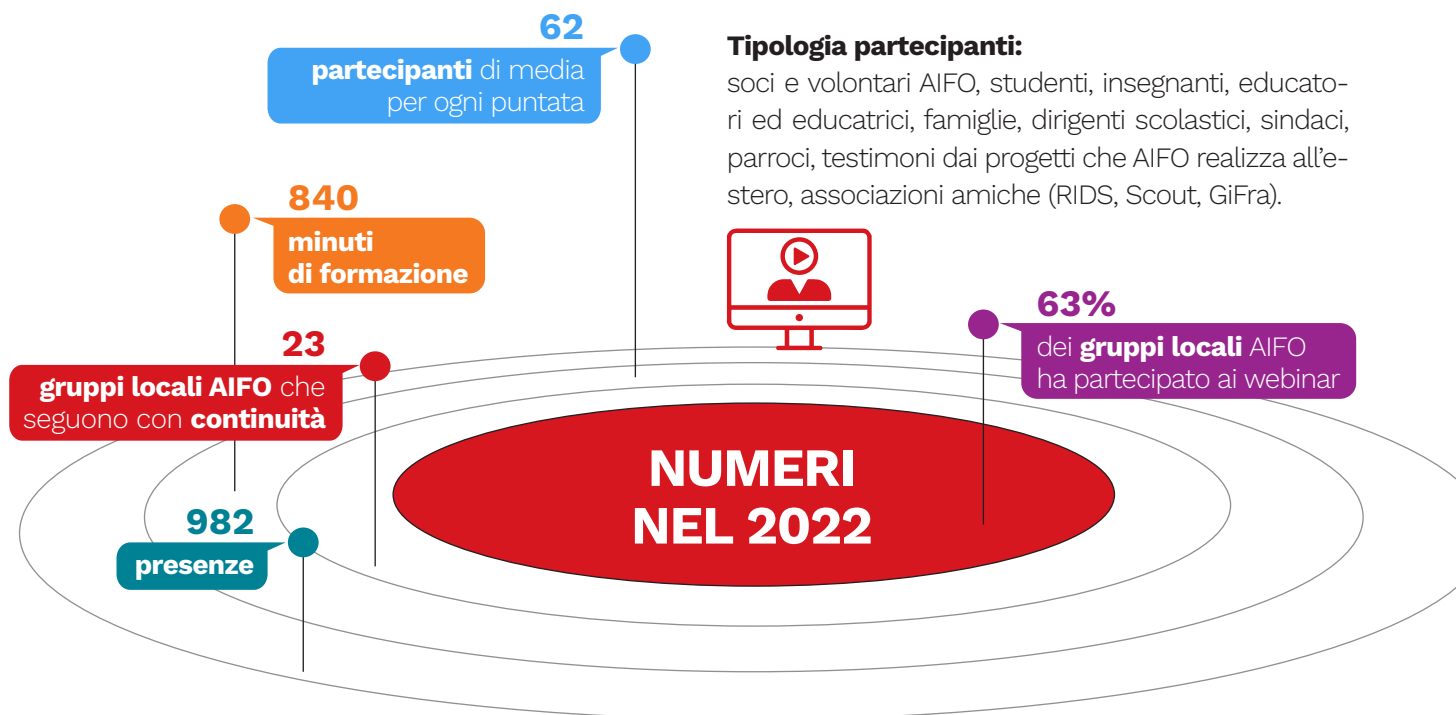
62
**partecipanti** di media per ogni puntata

**Tipologia partecipanti:**
soci e volontari AIFO, studenti, insegnanti, educatori ed educatrici, famiglie, dirigenti scolastici, sindaci, parroci, testimoni dai progetti che AIFO realizza all'estero, associazioni amiche (RIDS, Scout, GiFra).

840
**minuti di formazione**

63%
dei **gruppi locali** AIFO ha partecipato ai webinar

23
**gruppi locali AIFO** che seguono con **continuità**

NUMERI NEL 2022

982
**presenze**